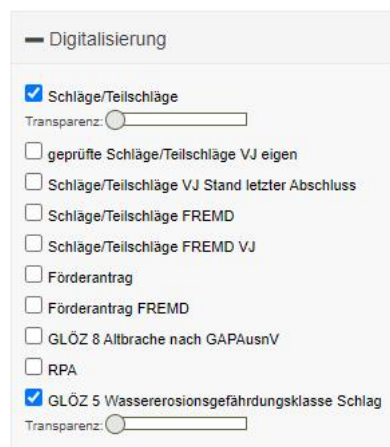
— Digitalisierung

☑ Schläge/Teilschläge
Transparenz:

☐ geprüfte Schläge/Teilschläge VJ eigen

☐ Schläge/Teilschläge VJ Stand letzter Abschluss

☐ Schläge/Teilschläge FREMD

☐ Schläge/Teilschläge FREMD VJ

☐ Förderantrag

☐ Förderantrag FREMD

☐ GLÖZ 8 Altbrache nach GAPAusnV

☐ RPA

☑ GLÖZ 5 Wassererosionsgefährdungsklasse Schlag
Transparenz: